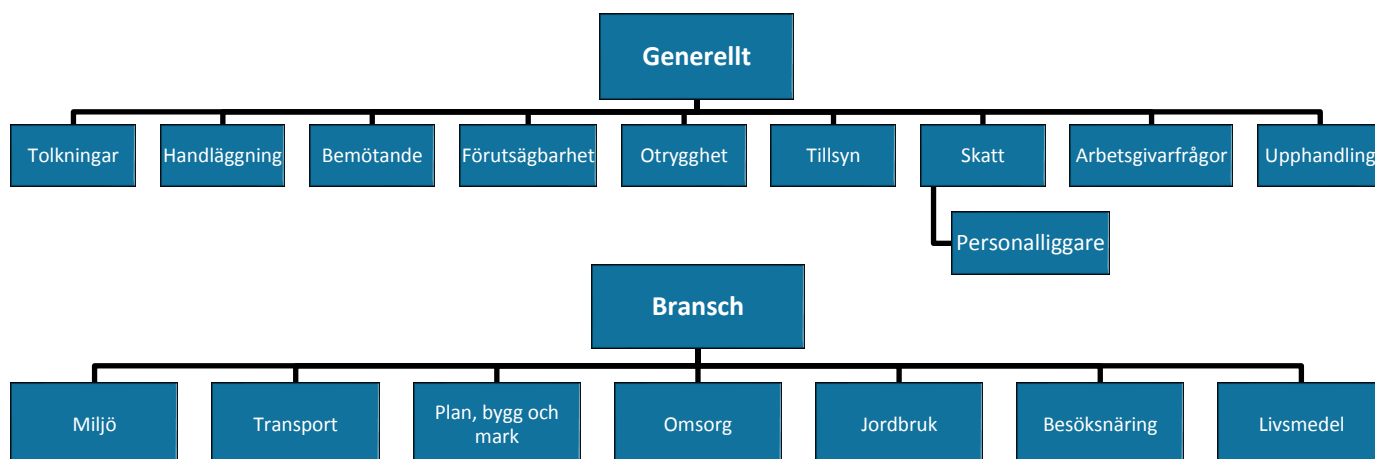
Generellt

Tolkningar

Handläggning

Bemötande

Förutsägbarhet

Otrygghet

Tillsyn

Skatt

Personalliggare

Arbetsgivarfrågor

Upphandling

Bransch

Miljö

Transport

Plan, bygg och mark

Omsorg

Jordbruk

Besöksnäring

Livsmedel